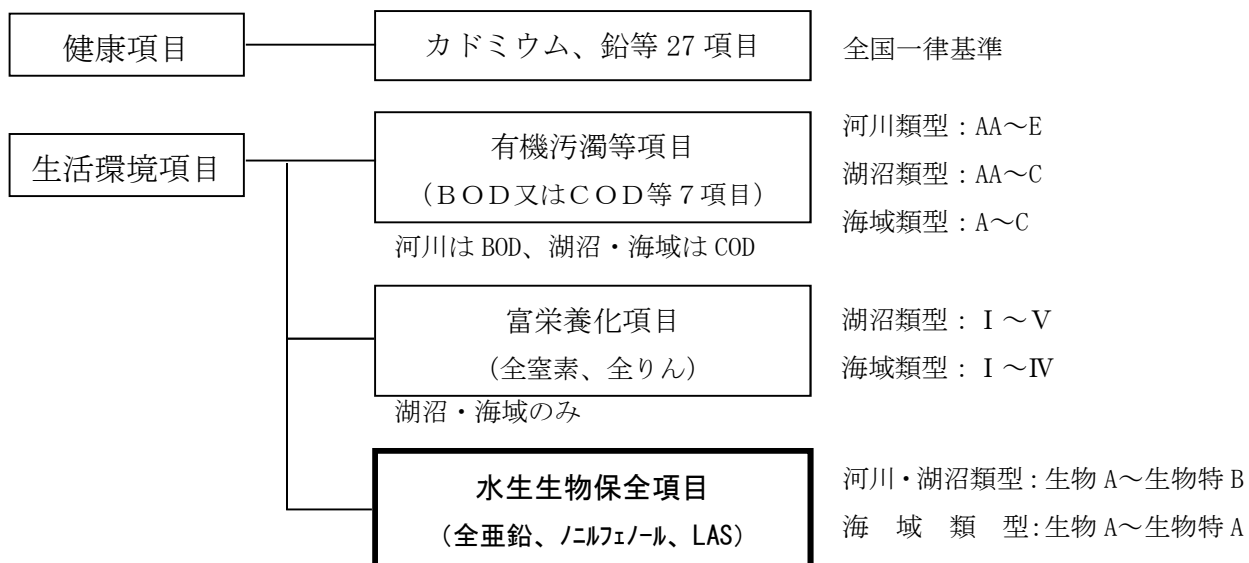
健康項目

カドミウム、鉛等 27 項目

全国一律基準

生活環境項目

有機汚濁等項目
（ＢＯＤ又はＣＯＤ等７項目）

河川は BOD、湖沼・海域は COD

河川類型：AA～E
湖沼類型：AA～C
海域類型：A～C

富栄養化項目
（全窒素、全りん）

湖沼・海域のみ

湖沼類型：Ⅰ～Ⅴ
海域類型：Ⅰ～Ⅳ

水生生物保全項目
（全亜鉛、ﾉﾆﾙﾌｪﾉｰﾙ、LAS）

河川・湖沼類型：生物 A～生物特 B
海域類型:生物 A～生物特 A